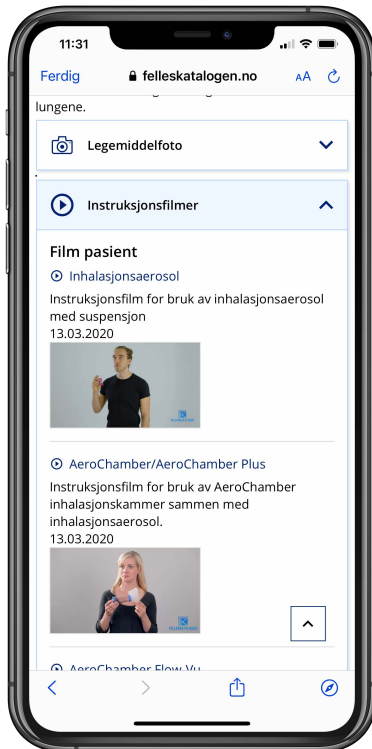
11:31

Ferdig felleskatalogen.no AA

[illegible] lungene.

Legemiddelfoto

Instruksjonsfilmer

Film pasient

Inhalasjonsaerosol

Instruksjonsfilm for bruk av inhalasjonsaerosol med suspensjon
13.03.2020

AeroChamber/AeroChamber Plus

Instruksjonsfilm for bruk av AeroChamber inhalasjonskammer sammen med inhalasjonsaerosol.
13.03.2020

AeroChamber Flow-Vu